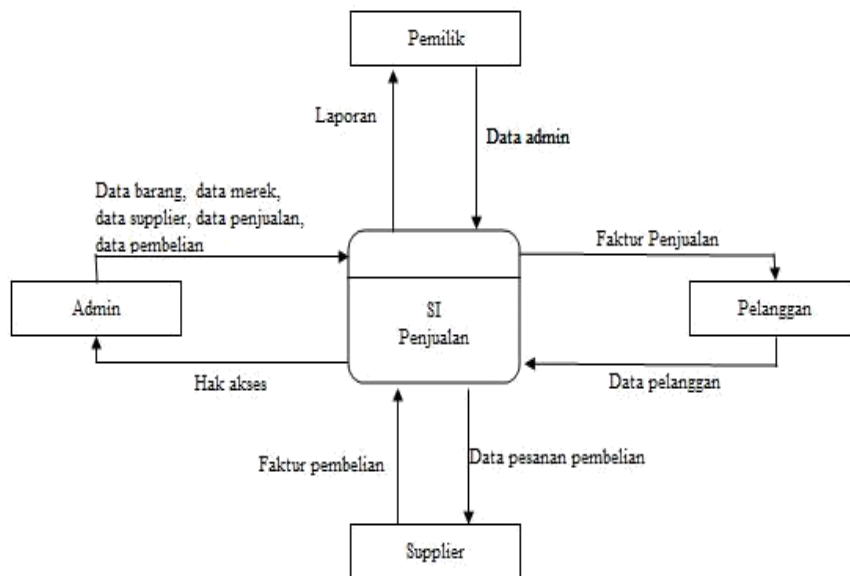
Pemilik

Laporan

Data admin

Data barang, data merek, data supplier, data penjualan, data pembelian

Faktur Penjualan

Admin

SI Penjualan

Pelanggan

Hak akses

Data pelanggan

Faktur pembelian

Data pesanan pembelian

Supplier